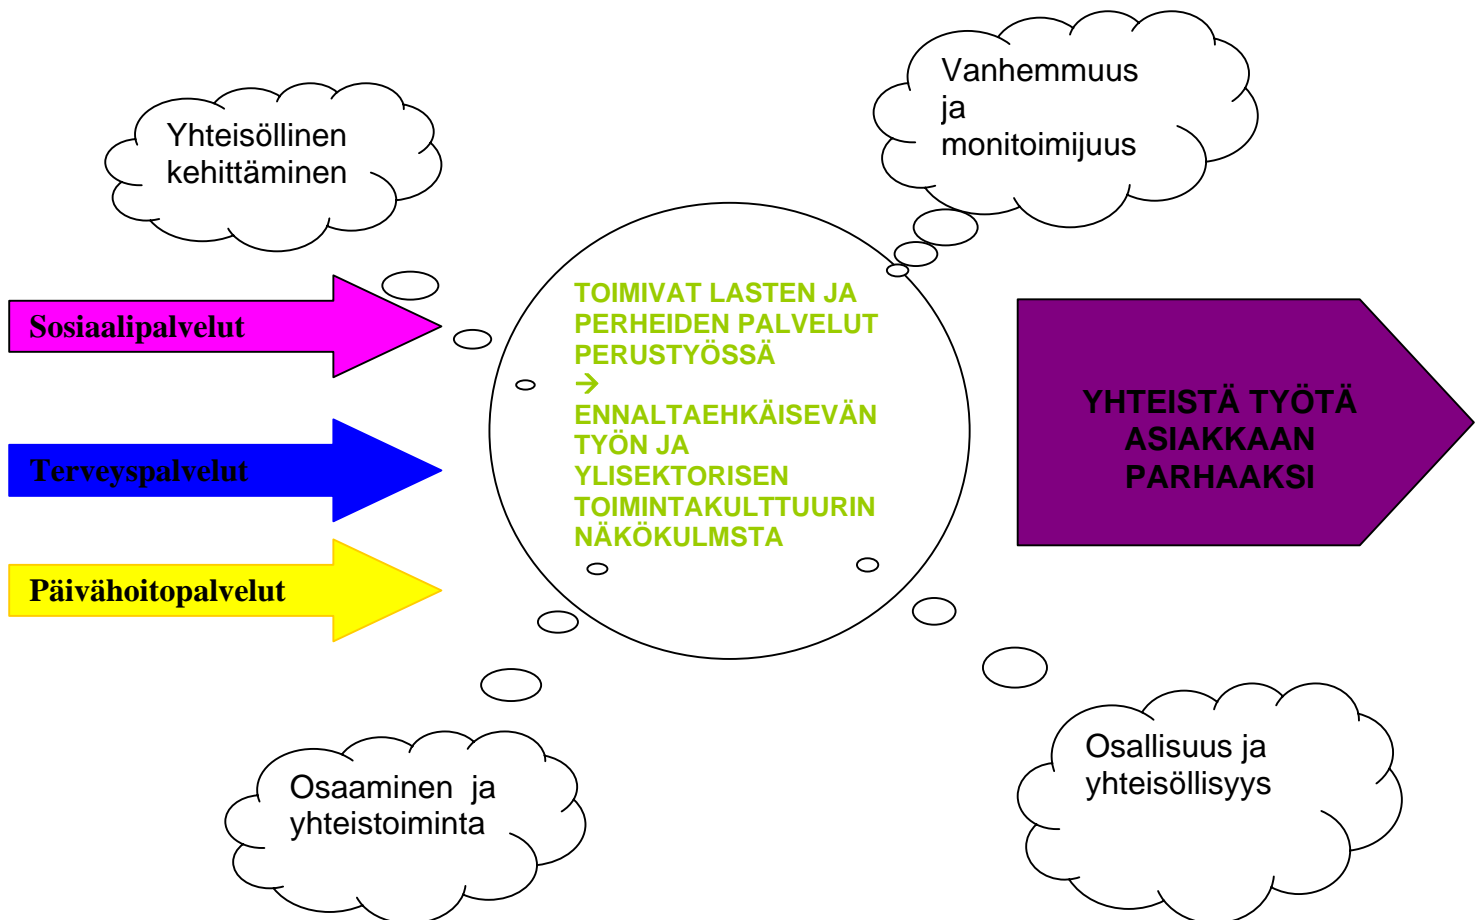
Yhteisöllinen kehittäminen

Vanhemmuus ja monitoimijuus

Sosiaalipalvelut

Terveyspalvelut

Päivähoitopalvelut

TOIMIVAT LASTEN JA PERHEIDEN PALVELUT PERUSTYÖSSÄ
$\rightarrow$
ENNALTAEHKÄISEVÄN TYÖN JA YLISEKTORISEN TOIMINTAKULTTUURIN NÄKÖKULMSTA

YHTEISTÄ TYÖTÄ ASIAKKAAN PARHAAKSI

Osaaminen ja yhteistoiminta

Osallisuus ja yhteisöllisyys